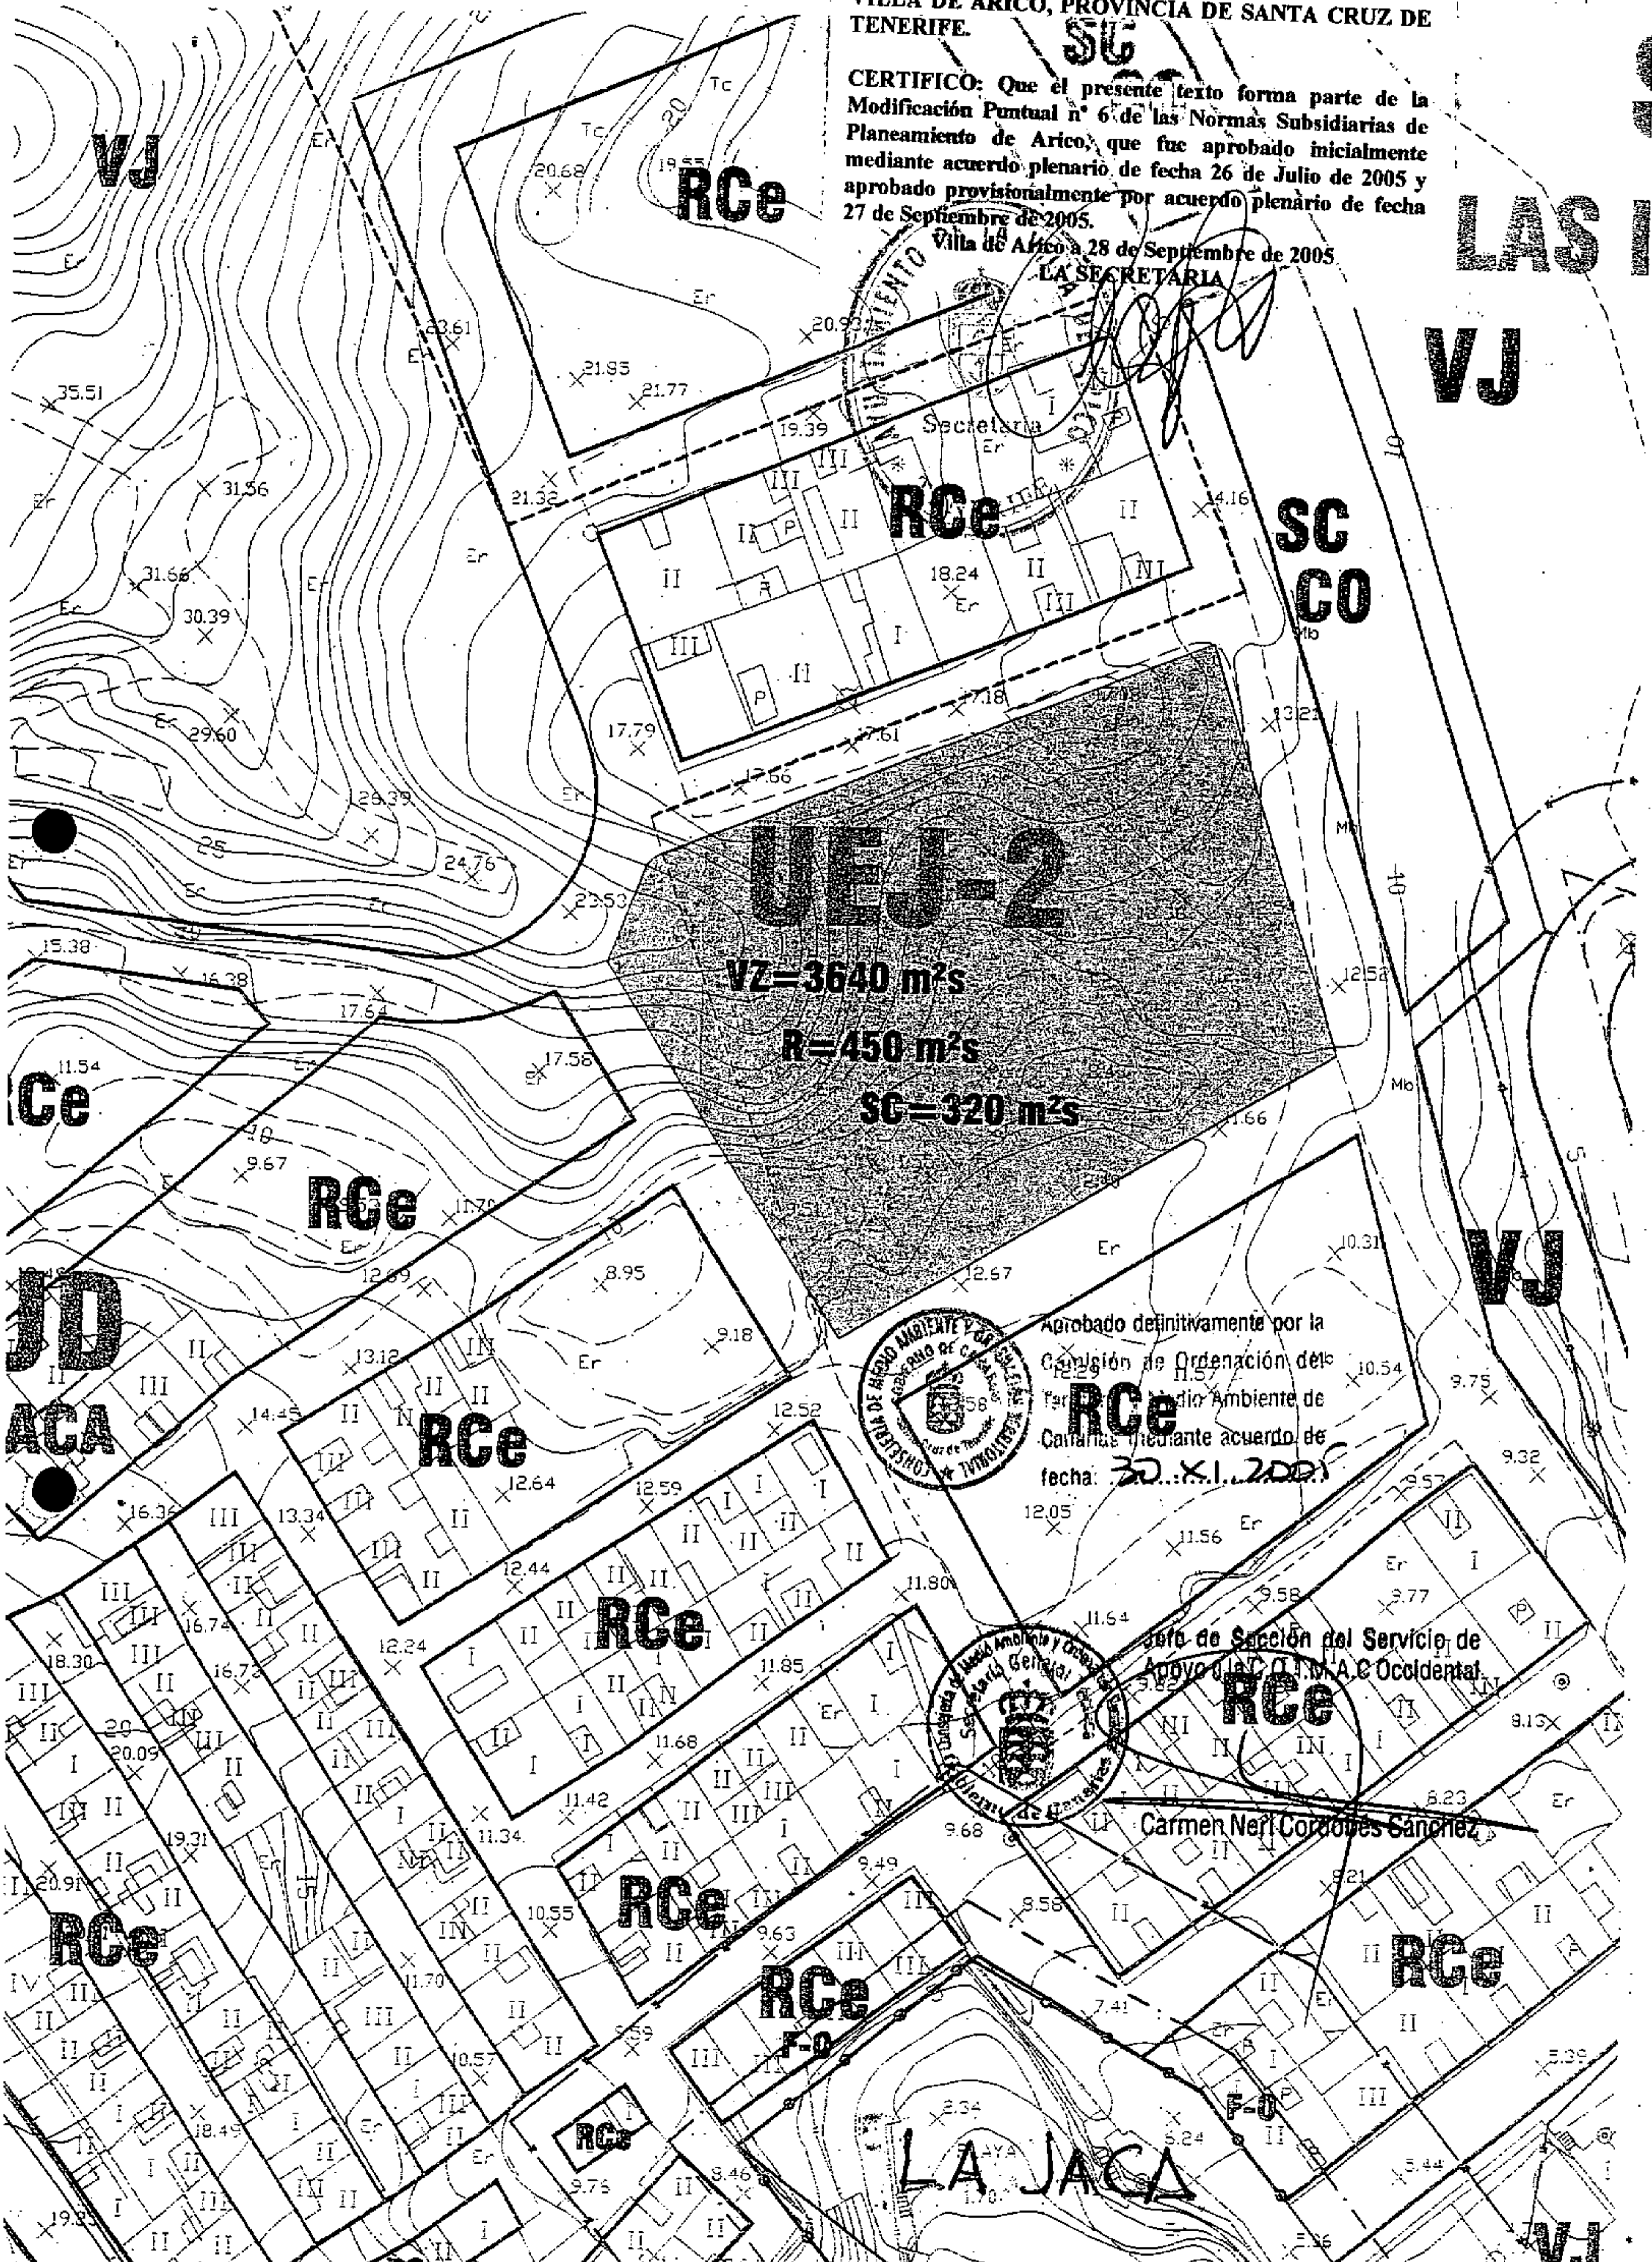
VILLA DE ARICO, PROVINCIA DE SANTA CRUZ DE TENERIFE.

SC

CERTIFICO: Que el presente texto forma parte de la Modificación Puntual nº 6 de las Normas Subsidiarias de Planeamiento de Arico, que fue aprobado inicialmente mediante acuerdo plenario de fecha 26 de Julio de 2005 y aprobado provisionalmente por acuerdo plenario de fecha 27 de Septiembre de 2005.

Villa de Arico a 28 de Septiembre de 2005
LA SECRETARIA

Secretaría

LAS

VJ

RCe

VJ

RCe

SC
CO

UEJ-2

VZ=3640 m²s

R=450 m²s

SC=320 m²s

Ce

RCe

VJ

JD

ACA

Aprobado definitivamente por la Comisión de Ordenación del Territorio y Medio Ambiente de Canarias mediante acuerdo de fecha: 30.XI.2005

RCe

RCe

RCe

Jefe de Sección del Servicio de Apoyo a la C.O.T.M.A.C Occidental.

RCe

Carmen Neri Cordobés Sánchez

RCe

RCe

RCe

RCe

F-0

F-0

RCe

LA JACA

VJ

35.51
31.56
31.66
30.39
29.60
26.39
24.76
23.53
23.61
21.95
21.77
21.32
20.68
19.55
20.93
19.39
18.24
17.79
17.18
17.61
17.66
15.38
16.38
17.64
17.58
11.54
9.67
11.70
12.69
8.95
9.18
13.12
14.45
12.52
12.64
12.59
12.44
13.34
16.36
16.74
16.73
18.30
20.09
19.31
20.91
12.24
11.85
11.68
11.42
11.34
10.55
9.63
9.49
9.58
9.68
11.80
11.64
11.56
12.05
12.97
10.31
10.54
9.75
9.32
9.57
9.58
9.77
9.82
9.13
8.23
8.21
7.41
8.24
8.34
5.39
5.44
5.36
14.16
13.21
12.52
11.66
9.59
10.57
11.70
18.49
19.23
9.76
8.46